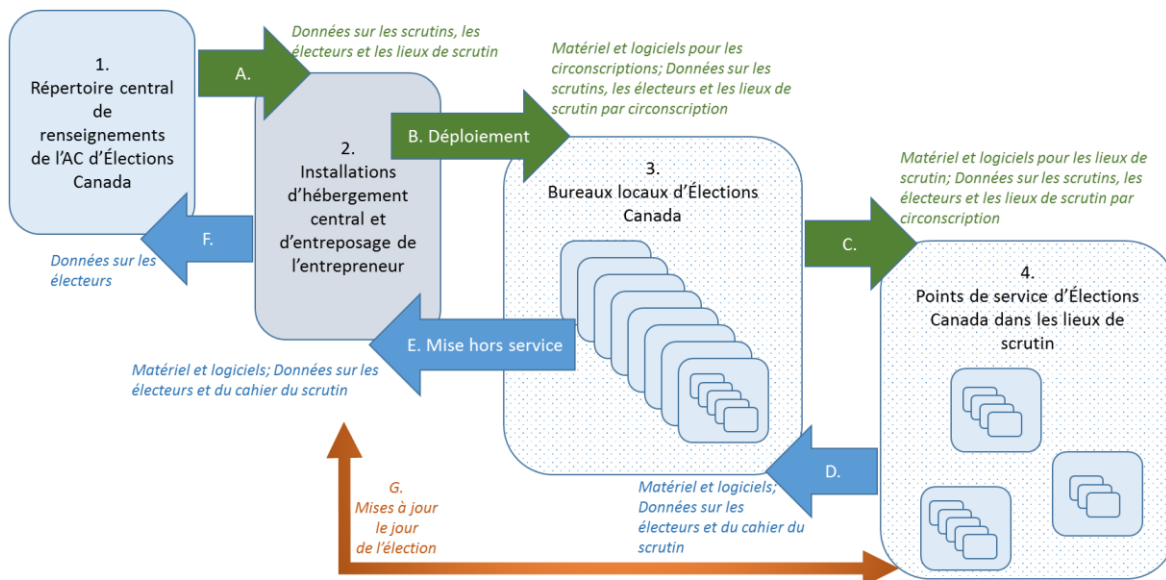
1.
Répertoire central de renseignements de l'AC d'Élections Canada

A.

Données sur les scrutins, les électeurs et les lieux de scrutin

2.
Installations d'hébergement central et d'entreposage de l'entrepreneur

B. Déploiement

Matériel et logiciels pour les circonscriptions; Données sur les scrutins, les électeurs et les lieux de scrutin par circonscription

3.
Bureaux locaux d'Élections Canada

C.

Matériel et logiciels pour les lieux de scrutin; Données sur les scrutins, les électeurs et les lieux de scrutin par circonscription

4.
Points de service d'Élections Canada dans les lieux de scrutin

F.

Données sur les électeurs

E. Mise hors service

Matériel et logiciels; Données sur les électeurs et du cahier du scrutin

D.

Matériel et logiciels; Données sur les électeurs et du cahier du scrutin

G.
Mises à jour le jour de l'élection